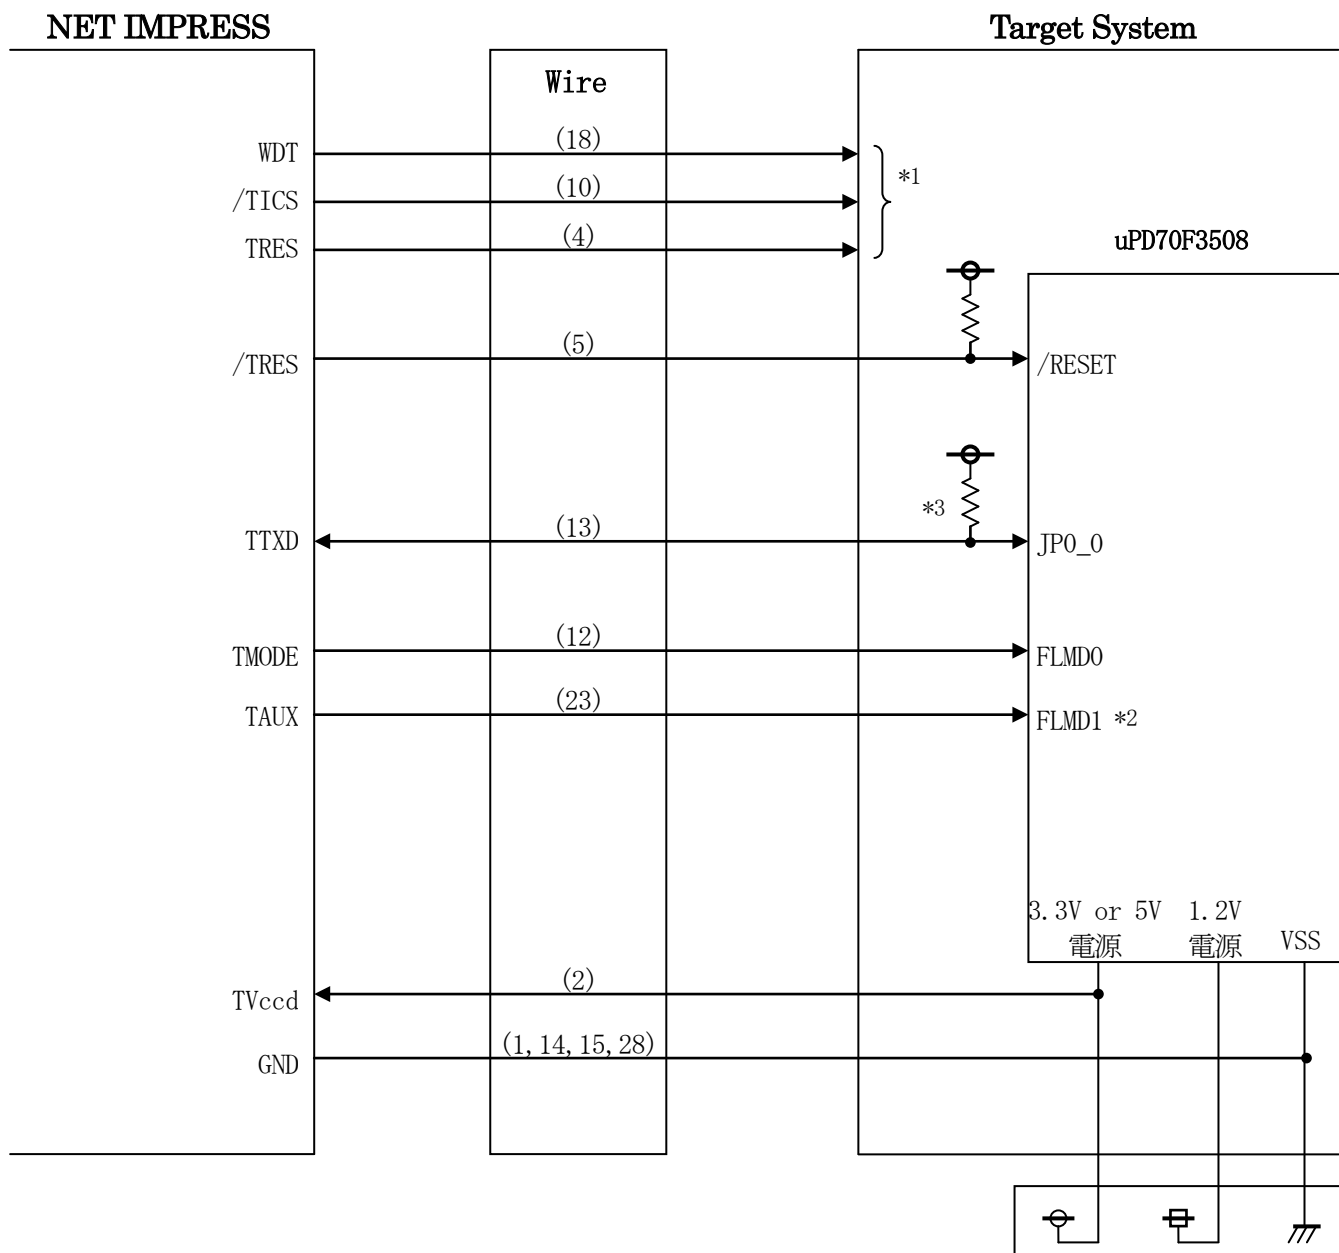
NET IMPRESS

Target System

Wire

WDT
(18)
/TICS
(10)
TRES
(4)
*1

uPD70F3508

/TRES
(5)
/RESET

*3
TTXD
(13)
JP0_0

TMODE
(12)
FLMD0

TAUX
(23)
FLMD1 *2

3.3V or 5V 電源
1.2V 電源
VSS

TVccd
(2)

GND
(1, 14, 15, 28)